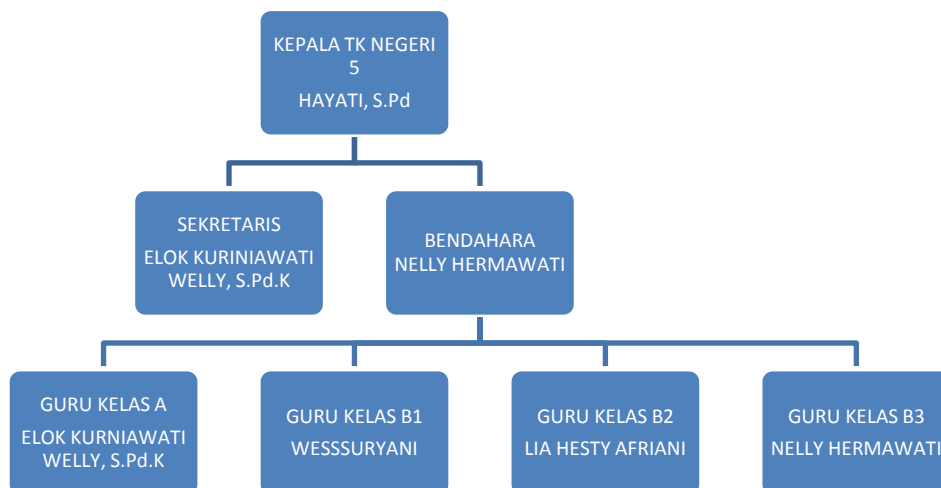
KEPALA TK NEGERI 5
HAYATI, S.Pd

SEKRETARIS
ELOK KURINIAWATI WELLY, S.Pd.K

BENDAHARA
NELLY HERMAWATI

GURU KELAS A
ELOK KURNIAWATI WELLY, S.Pd.K

GURU KELAS B1
WESSSURYANI

GURU KELAS B2
LIA HESTY AFRIANI

GURU KELAS B3
NELLY HERMAWATI